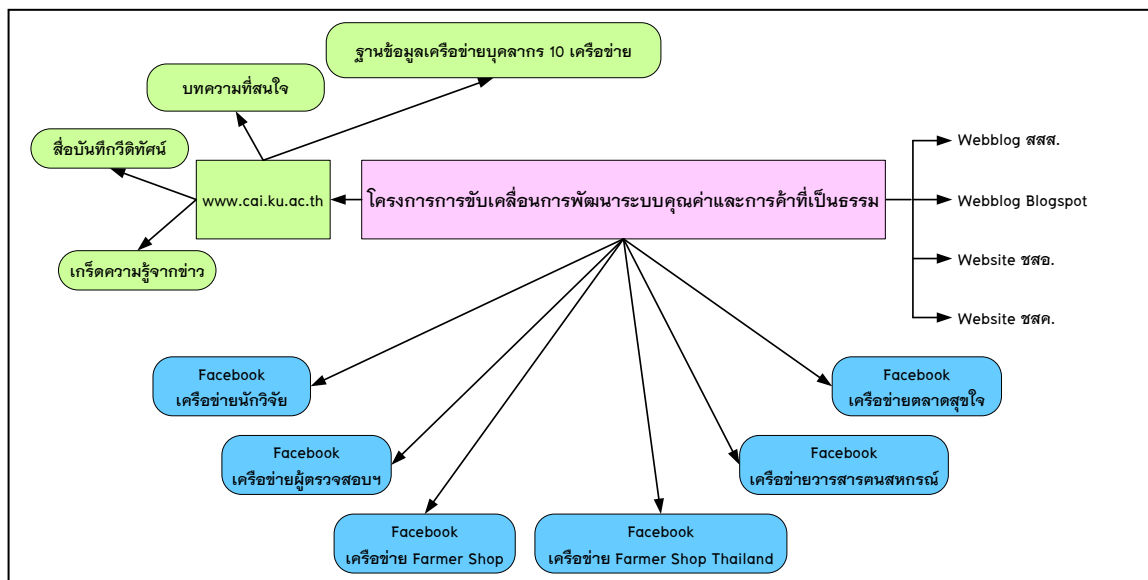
ฐานข้อมูลเครือข่ายบุคลากร 10 เครือข่าย

บทความที่สนใจ

สื่อบันทึกวีดิทัศน์

www.cai.ku.ac.th

เกร็ดความรู้จากข่าว

โครงการการขับเคลื่อนการพัฒนาระบบคุณค่าและการค้าที่เป็นธรรม

Webblog สสส.

Webblog Blogspot

Website ชสอ.

Website ชสค.

Facebook
เครือข่ายนักวิจัย

Facebook
เครือข่ายผู้ตรวจสอบฯ

Facebook
เครือข่าย Farmer Shop

Facebook
เครือข่าย Farmer Shop Thailand

Facebook
เครือข่ายวารสารคนสหกรณ์

Facebook
เครือข่ายตลาดสุขใจ